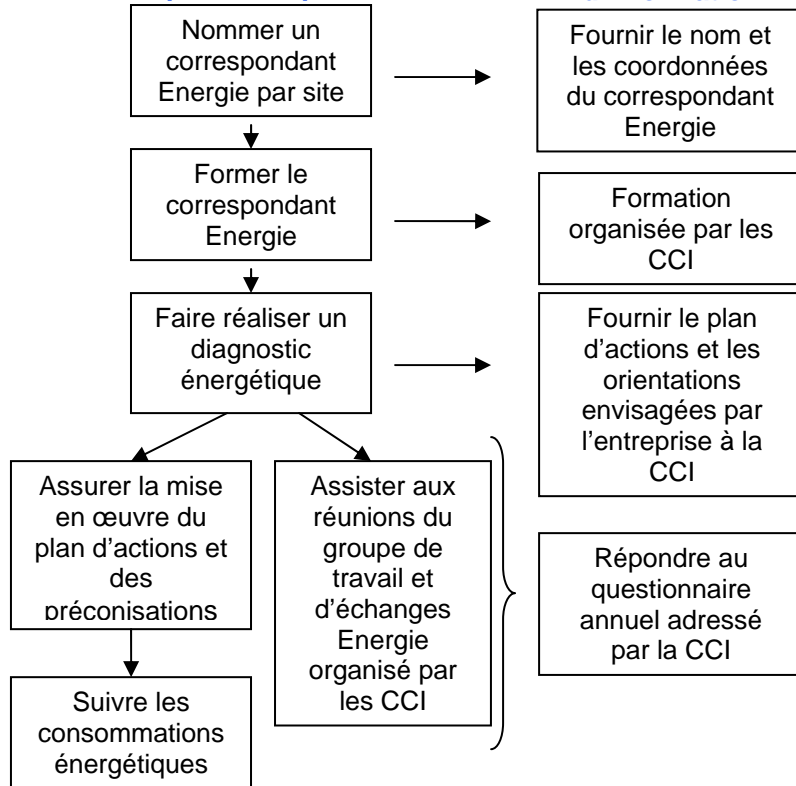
Nommer un correspondant Energie par site

Fournir le nom et les coordonnées du correspondant Energie

Former le correspondant Energie

Formation organisée par les CCI

Faire réaliser un diagnostic énergétique

Fournir le plan d'actions et les orientations envisagées par l'entreprise à la CCI

Assurer la mise en œuvre du plan d'actions et des préconisations

Assister aux réunions du groupe de travail et d'échanges Energie organisé par les CCI

Répondre au questionnaire annuel adressé par la CCI

Suivre les consommations énergétiques